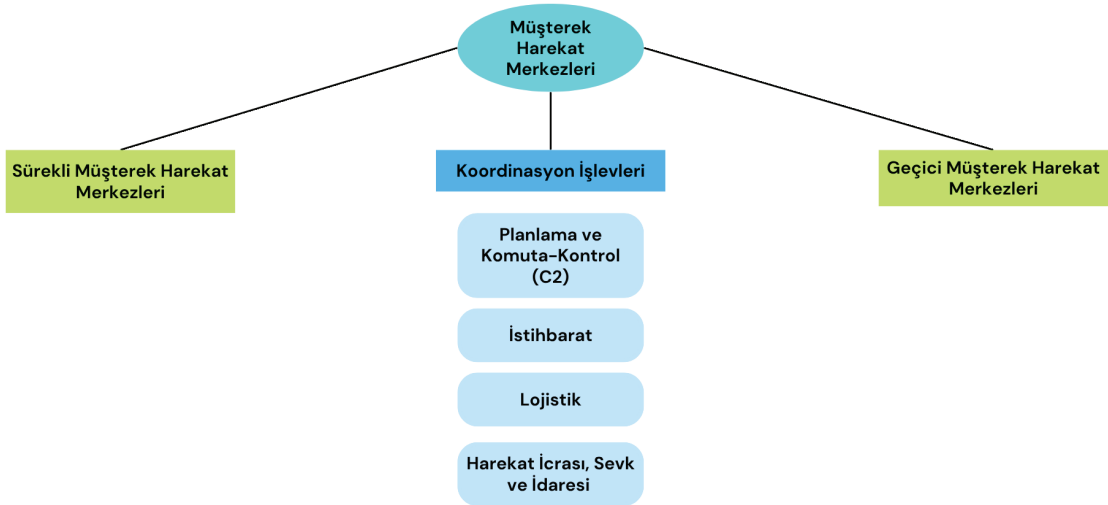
Müşterek Harekat Merkezleri

Sürekli Müşterek Harekat Merkezleri

Koordinasyon İşlevleri

Geçici Müşterek Harekat Merkezleri

Planlama ve Komuta-Kontrol (C2)

İstihbarat

Lojistik

Harekat İcrası, Sevk ve İdaresi